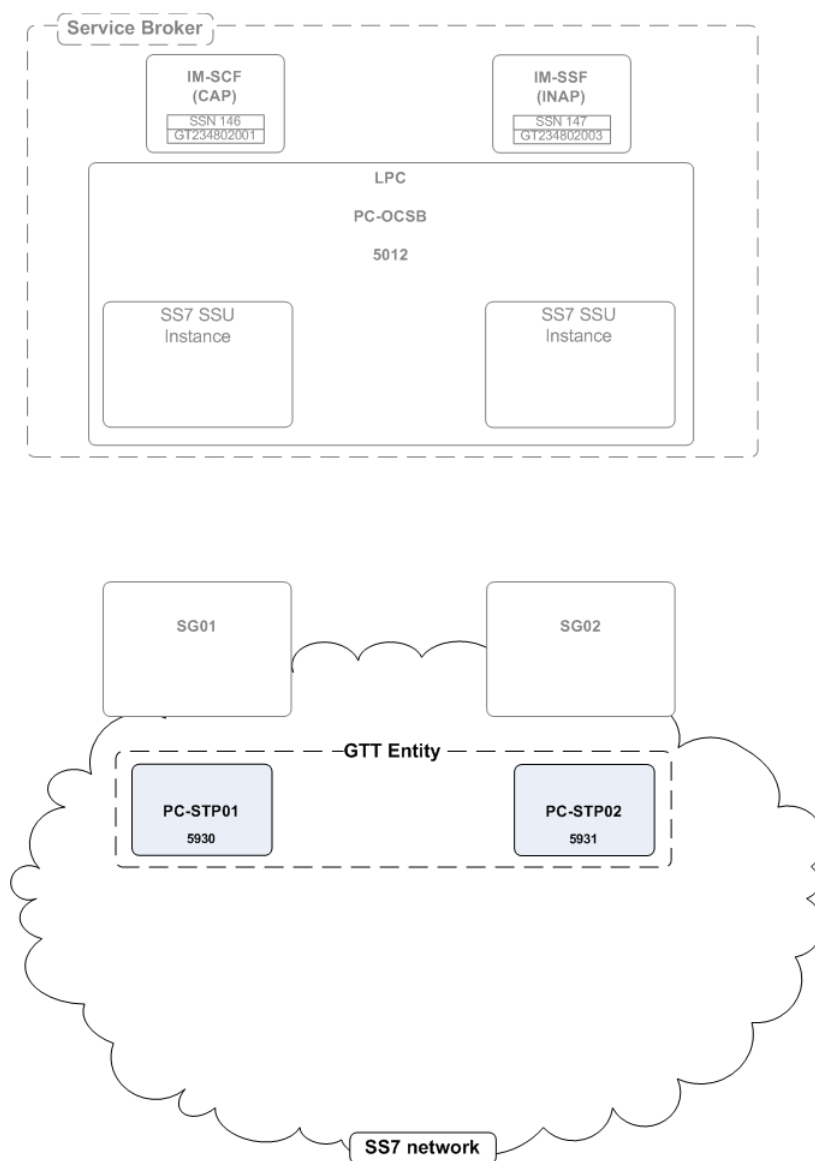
Service Broker

IM-SCF
(CAP)
SSN 146
GT234802001

IM-SSF
(INAP)
SSN 147
GT234802003

LPC
PC-OCSB
5012

SS7 SSU
Instance

SS7 SSU
Instance

SG01

SG02

GTT Entity

PC-STP01
5930

PC-STP02
5931

SS7 network